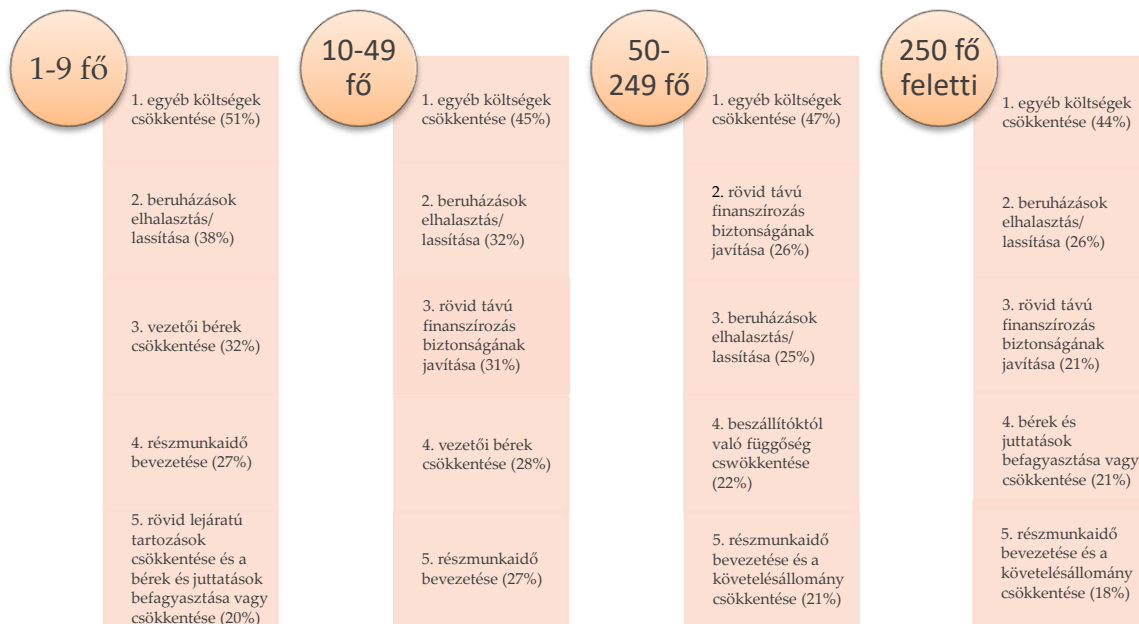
1-9 fő

1. egyéb költségek csökkentése (51%)

2. beruházások elhalasztás/ lassítása (38%)

3. vezetői bérek csökkentése (32%)

4. részmunkaidő bevezetése (27%)

5. rövid lejáratú tartozások csökkentése és a bérek és juttatások befagyasztása vagy csökkentése (20%)

10-49 fő

1. egyéb költségek csökkentése (45%)

2. beruházások elhalasztás/ lassítása (32%)

3. rövid távú finanszírozás biztonságának javítása (31%)

4. vezetői bérek csökkentése (28%)

5. részmunkaidő bevezetése (27%)

50-249 fő

1. egyéb költségek csökkentése (47%)

2. rövid távú finanszírozás biztonságának javítása (26%)

3. beruházások elhalasztás/ lassítása (25%)

4. beszállítóktól való függőség cswökkentése (22%)

5. részmunkaidő bevezetése és a követelésállomány csökkentése (21%)

250 fő feletti

1. egyéb költségek csökkentése (44%)

2. beruházások elhalasztás/ lassítása (26%)

3. rövid távú finanszírozás biztonságának javítása (21%)

4. bérek és juttatások befagyasztása vagy csökkentése (21%)

5. részmunkaidő bevezetése és a követelésállomány csökkentése (18%)